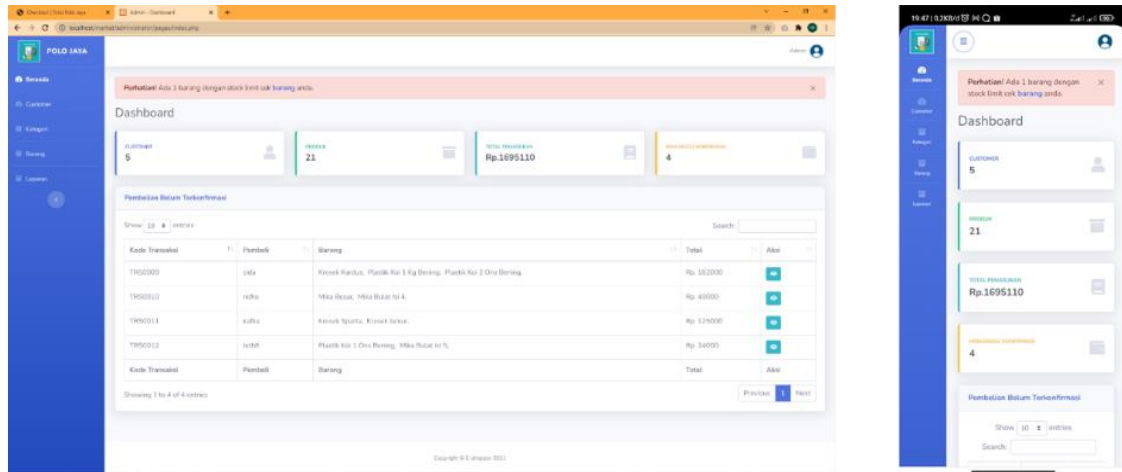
Checkout | Toko Polo Jaya
Admin - Dashboard
localhost/market/administrator/pages/index.php

POLO JAYA
Admin
Beranda
Customer
Kategori
Barang
Laporan

Perhatian! Ada 1 barang dengan stock limit cek barang anda.

Dashboard

CUSTOMER
5

PRODUK
21

TOTAL PENJUALAN
Rp.1695110

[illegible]
4

Pembelian Belum Terkonfirmasi

Show 10 entries
Search:

| Kode Transaksi | Pembeli | Barang | Total | Aksi |
|---|---|---|---|---|
| TRS0009 | sida | Kresek Kardus, Plastik Kiloan 1 Kg Bening, Plastik Kiloan 2 Ons Bening | Rp. 182000 | |
| TRS0010 | ridho | Mika Besar, Mika Bulat Isi 4, | Rp. 40000 | |
| TRS0011 | kalfia | Kresek Sports, Kresek lurus, | Rp. 125000 | |
| TRS0012 | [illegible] | Plastik Kiloan 1 Ons Bening, Mika Bulat Isi 5, | Rp. 34000 | |
| Kode Transaksi | Pembeli | Barang | Total | Aksi |

Showing 1 to 4 of 4 entries
Previous 1 Next

Copyright © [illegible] 2021

19.47 | 0,2KB/d
Beranda
Customer
Kategori
Barang
Laporan

Perhatian! Ada 1 barang dengan stock limit cek barang anda.

Dashboard

CUSTOMER
5

PRODUK
21

TOTAL PENJUALAN
Rp.1695110

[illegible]
4

Pembelian Belum Terkonfirmasi

Show 10 entries
Search: